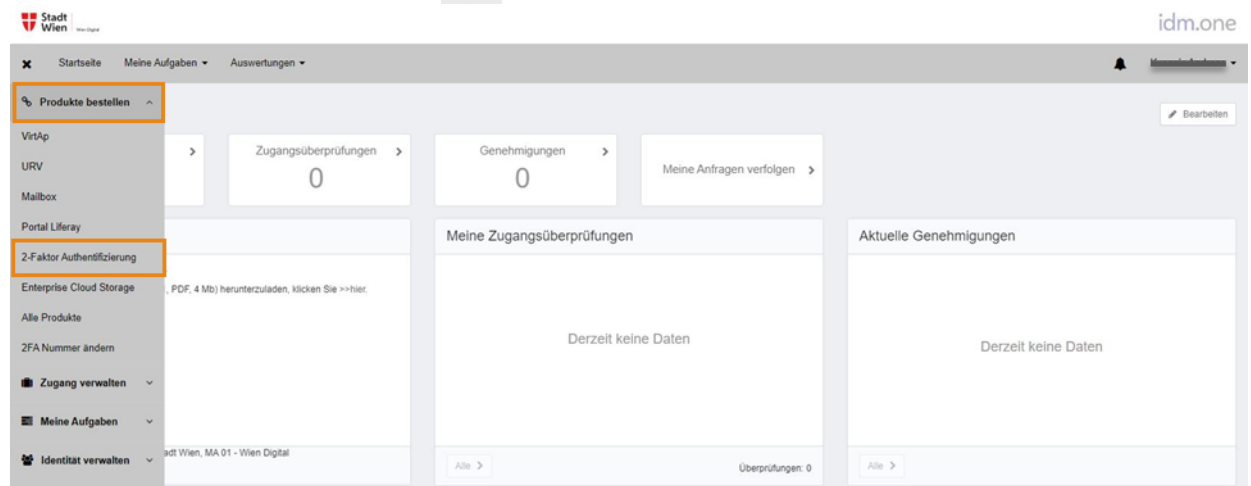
Stadt Wien | Wien Digital

idm.one

Startseite Meine Aufgaben Auswertungen

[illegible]

Produkte bestellen

VirtAp
URV
Mailbox
Portal Liferay
2-Faktor Authentifizierung
Enterprise Cloud Storage
Alle Produkte
2FA Nummer ändern

Zugang verwalten
Meine Aufgaben
Identität verwalten

Bearbeiten

Zugangsüberprüfungen
0

Genehmigungen
0

Meine Anfragen verfolgen

, PDF, 4 Mb) herunterzuladen, klicken Sie >>hier.

adt Wien, MA 01 - Wien Digital

Meine Zugangsüberprüfungen

Derzeit keine Daten

Alle

Überprüfungen: 0

Aktuelle Genehmigungen

Derzeit keine Daten

Alle